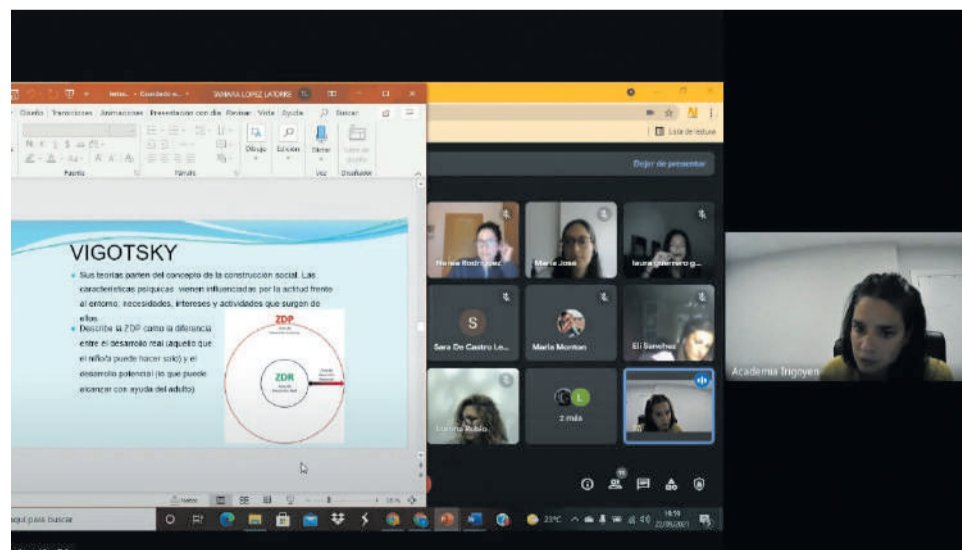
TAMARA LOPEZ LATORRE

Diseño Transiciones Animaciones Presentación con diapositivas Revisar Vista Ayuda Buscar

Dibujo Edición Dictar

Portapapeles Fuente Párrafo Voz

Lista de lectura

Dejar de presentar

VIGOTSKY

Sus teorías parten del concepto de la construcción social. Las características psíquicas vienen influenciadas por la actitud frente al entorno, necesidades, intereses y actividades que surgen de ellos.

Describe la ZDP como la diferencia entre el desarrollo real (aquello que el niño/a puede hacer solo) y el desarrollo potencial (lo que puede alcanzar con ayuda del adulto)

ZDP

ZDR

Nerea Rodríguez

María José

laura guerrero g...

S

Sara De Castro Le...

Marta Monton

Eli Sanchez

Lorena Rubio

2 más

Academia Trigoyen

aquí para buscar

23°C

22/06/2021